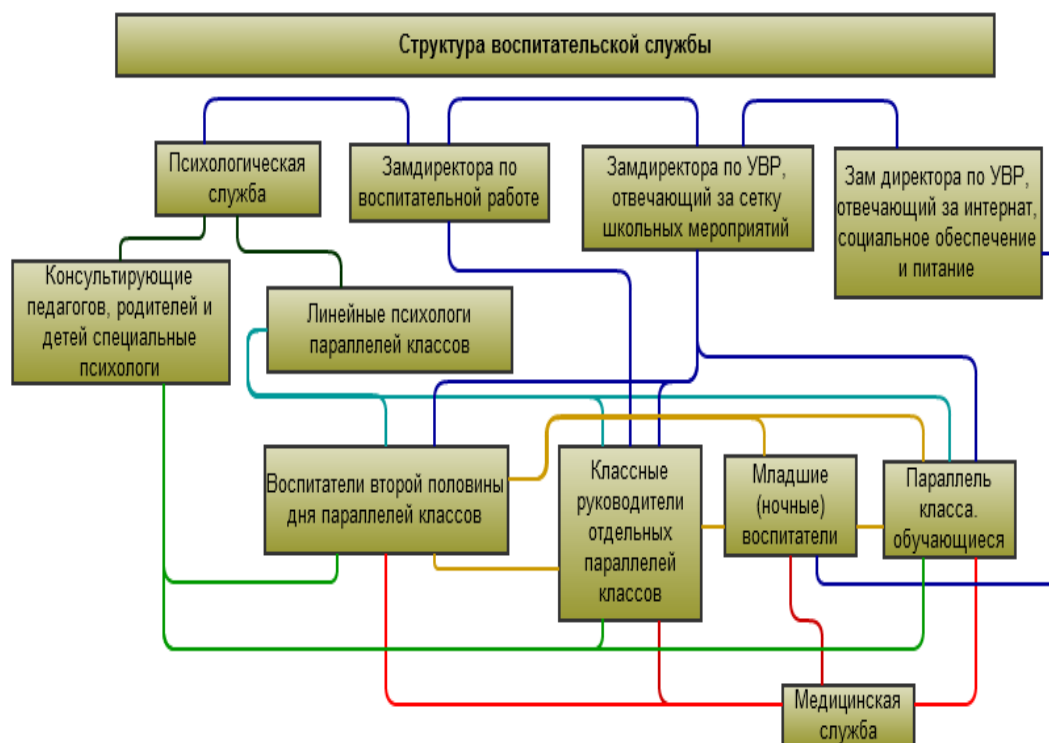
Структура воспитательской службы

Психологическая служба

Замдиректора по воспитательной работе

Замдиректора по УВР, отвечающий за сетку школьных мероприятий

Зам директора по УВР, отвечающий за интернат, социальное обеспечение и питание

Консультирующие педагогов, родителей и детей специальные психологи

Линейные психологи параллелей классов

Воспитатели второй половины дня параллелей классов

Классные руководители отдельных параллелей классов

Младшие (ночные) воспитатели

Параллель класса. обучающиеся

Медицинская служба